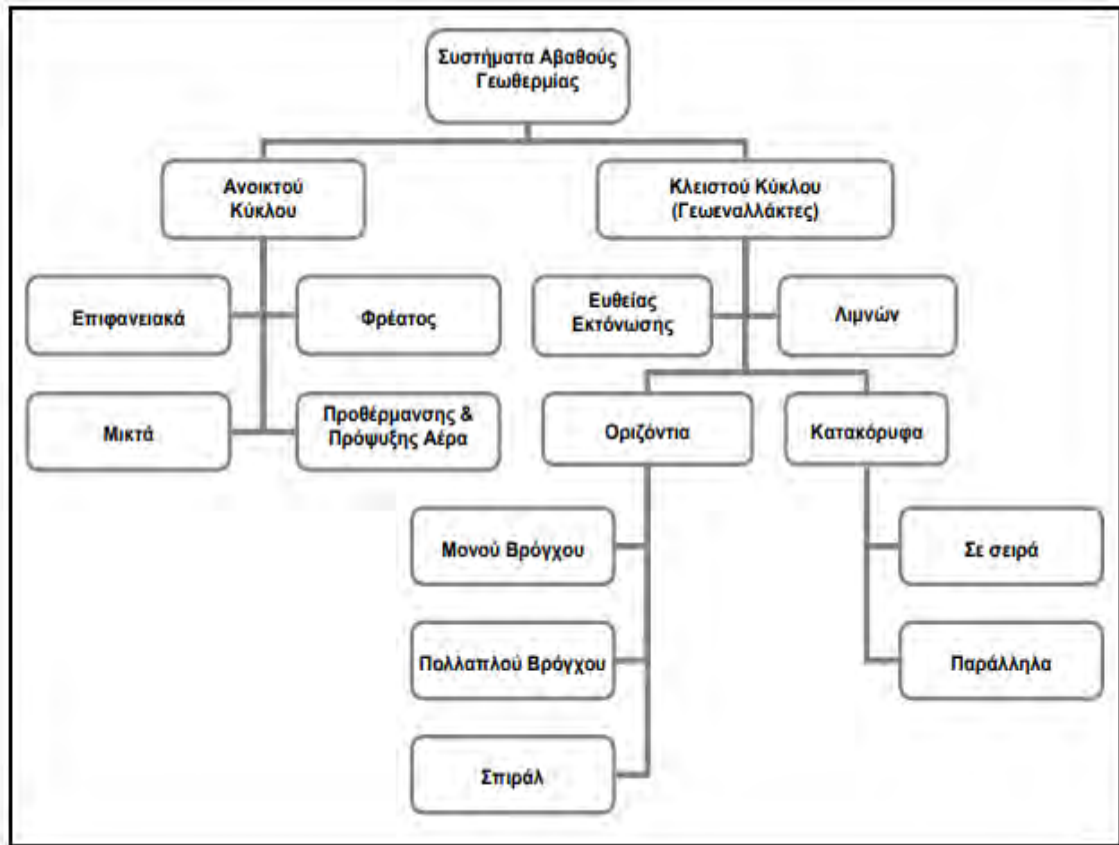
Συστήματα Αβαθούς Γεωθερμίας

Ανοικτού Κύκλου

Κλειστού Κύκλου (Γεωεναλλάκτες)

Επιφανειακά

Φρέατος

Μικτά

Προθέρμανσης & Πρόψυξης Αέρα

Ευθείας Εκτόνωσης

Λιμνών

Οριζόντια

Κατακόρυφα

Μονού Βρόγχου

Πολλαπλού Βρόγχου

Σπιράλ

Σε σειρά

Παράλληλα